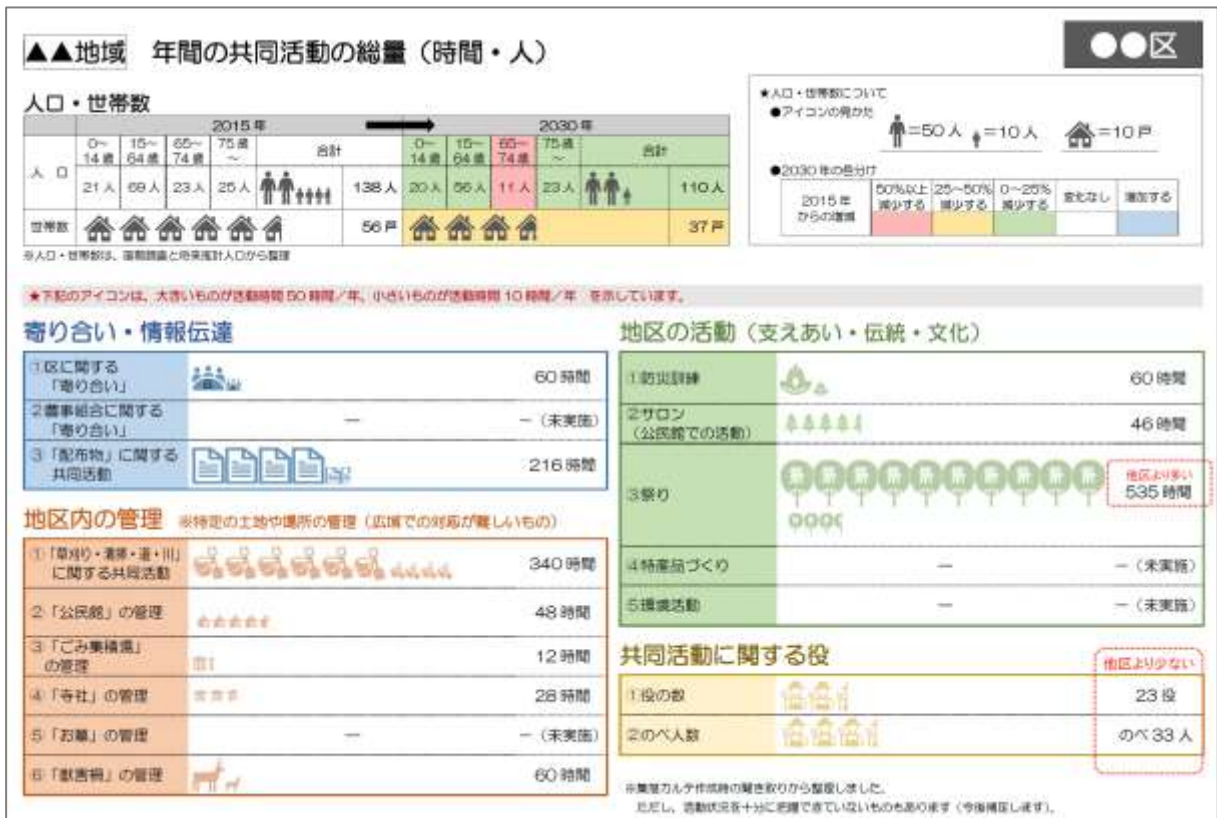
▲▲地域　年間の共同活動の総量（時間・人）

●●区

人口・世帯数

| | 2015年 | | | | | | 2030年 | | | | | |
|---|---|---|---|---|---|---|---|---|---|---|---|---|
| | 0~14歳 | 15~64歳 | 65~74歳 | 75歳~ | 合計 | | 0~14歳 | 15~64歳 | 65~74歳 | 75歳~ | 合計 | |
| 人口 | 21人 | 69人 | 23人 | 25人 | | 138人 | 20人 | 56人 | 11人 | 23人 | | 110人 |
| 世帯数 | | | | | | 56戸 | | | | | | 37戸 |

※人口・世帯数は、国勢調査と将来推計人口から整理

★人口・世帯数について
●アイコンの見かた
=50人　=10人　=10戸
●2030年の色分け

| 2015年からの増減 | 50%以上減少する | 25~50%減少する | 0~25%減少する | 変化なし | 増加する |
|---|---|---|---|---|---|

★下記のアイコンは、大きいものが活動時間50時間／年、小さいものが活動時間10時間／年　を示しています。

寄り合い・情報伝達

| ①区に関する「寄り合い」 | | 60時間 |
|---|---|---|
| ②農事組合に関する「寄り合い」 | ― | ―（未実施） |
| ③「配布物」に関する共同活動 | | 216時間 |

地区内の管理　※特定の土地や場所の管理（広域での対応が難しいもの）

| ①「草刈り・清掃・道・川」に関する共同活動 | | 340時間 |
|---|---|---|
| ②「公民館」の管理 | | 48時間 |
| ③「ごみ集積場」の管理 | | 12時間 |
| ④「寺社」の管理 | | 28時間 |
| ⑤「お墓」の管理 | ― | ―（未実施） |
| ⑥「獣害柵」の管理 | | 60時間 |

地区の活動（支えあい・伝統・文化）

| ①防災訓練 | | 60時間 |
|---|---|---|
| ②サロン（公民館での活動） | | 46時間 |
| ③祭り | | 他区より多い 535時間 |
| ④特産品づくり | ― | ―（未実施） |
| ⑤環境活動 | ― | ―（未実施） |

共同活動に関する役

他区より少ない

| ①役の数 | | 23役 |
|---|---|---|
| ②のべ人数 | | のべ33人 |

※集落カルテ作成時の聞き取りから整理しました。
ただし、活動状況を十分に把握できていないものもあります（今後補足します）。